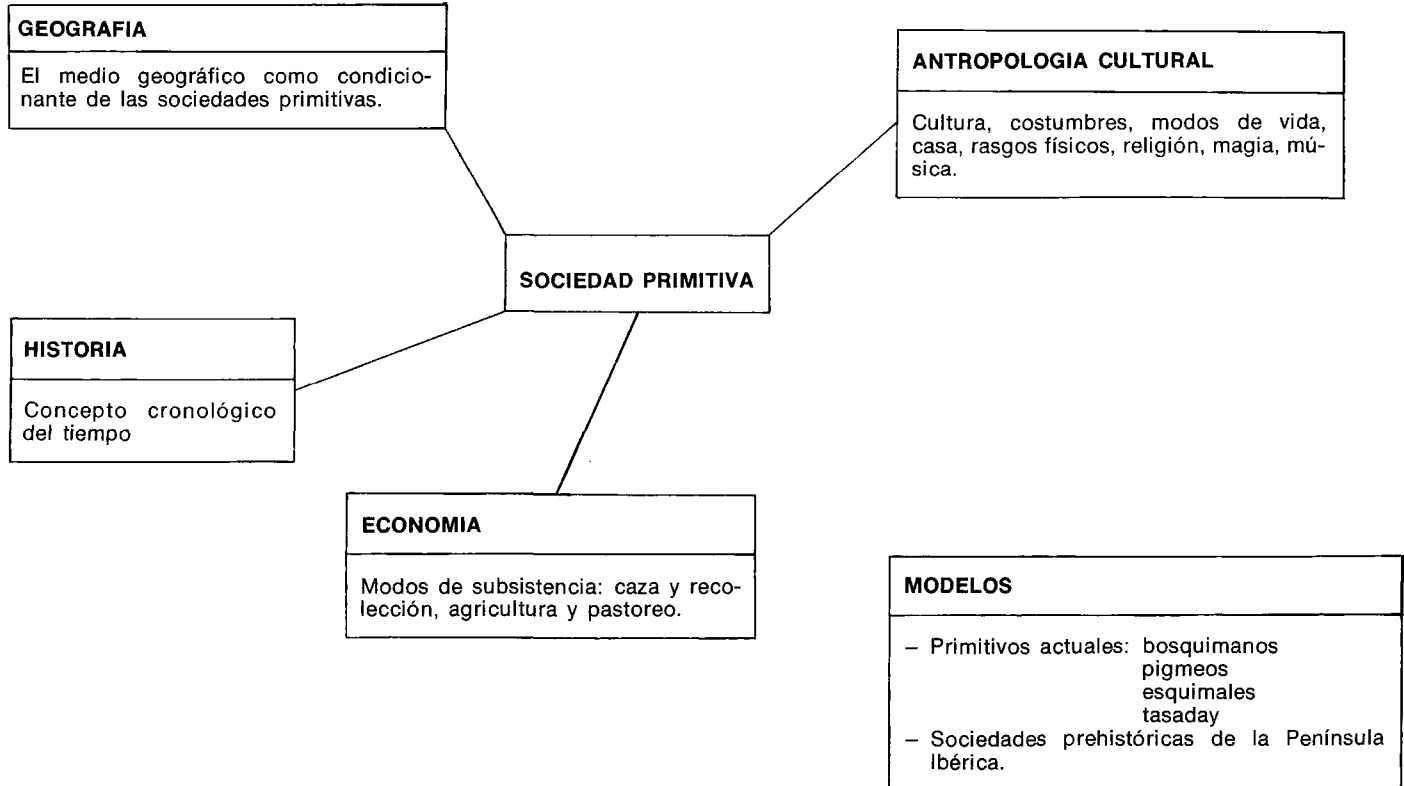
GEOGRAFIA

El medio geográfico como condicionante de las sociedades primitivas.

ANTROPOLOGIA CULTURAL

Cultura, costumbres, modos de vida, casa, rasgos físicos, religión, magia, música.

SOCIEDAD PRIMITIVA

HISTORIA

Concepto cronológico del tiempo

ECONOMIA

Modos de subsistencia: caza y recolección, agricultura y pastoreo.

MODELOS

– Primitivos actuales: bosquimanos
pigmeos
esquimales
tasaday
– Sociedades prehistóricas de la Península Ibérica.